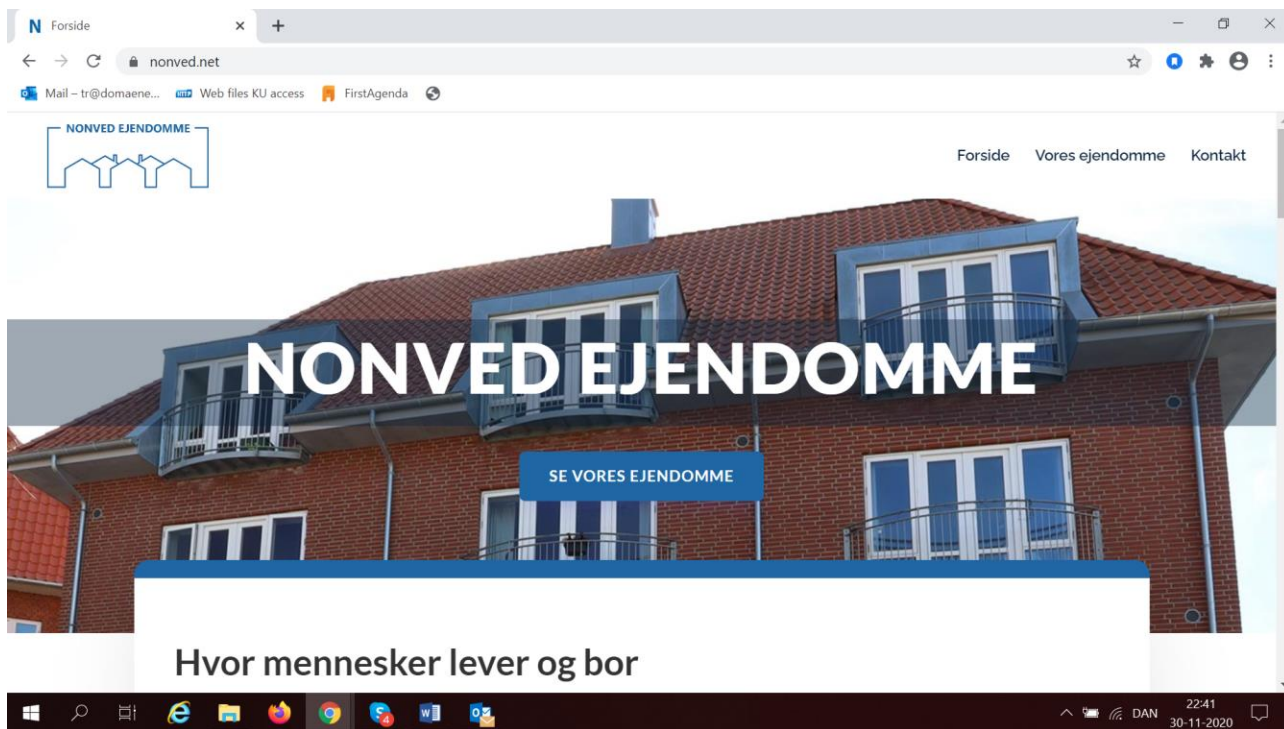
N Forside

nonved.net

Mail – tr@domaene... Web files KU access FirstAgenda

NONVED EJENDOMME

Forside Vores ejendomme Kontakt

NONVED EJENDOMME

SE VORES EJENDOMME

Hvor mennesker lever og bor

DAN 22:41 30-11-2020